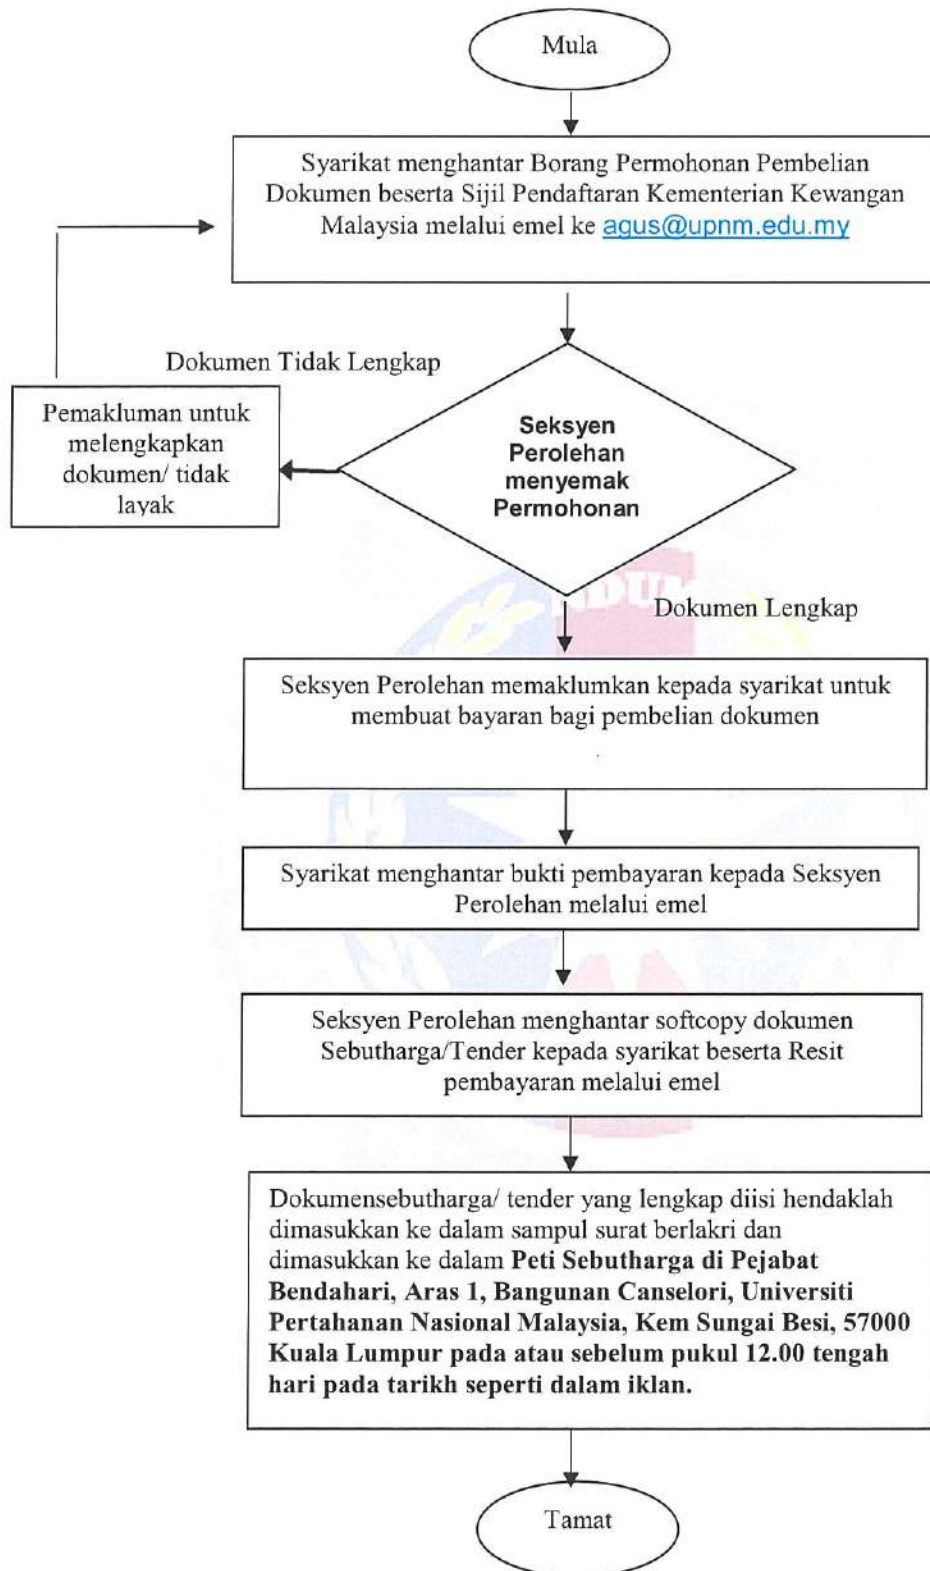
Mula

Syarikat menghantar Borang Permohonan Pembelian Dokumen beserta Sijil Pendaftaran Kementerian Kewangan Malaysia melalui emel ke agus@upnm.edu.my

Dokumen Tidak Lengkap

Pemakluman untuk melengkapkan dokumen/ tidak layak

Seksyen Perolehan menyemak Permohonan

Dokumen Lengkap

Seksyen Perolehan memaklumkan kepada syarikat untuk membuat bayaran bagi pembelian dokumen

Syarikat menghantar bukti pembayaran kepada Seksyen Perolehan melalui emel

Seksyen Perolehan menghantar softcopy dokumen Sebutharga/Tender kepada syarikat beserta Resit pembayaran melalui emel

Dokumensebutharga/ tender yang lengkap diisi hendaklah dimasukkan ke dalam sampul surat berlakri dan dimasukkan ke dalam **Peti Sebutharga di Pejabat Bendahari, Aras 1, Bangunan Canselori, Universiti Pertahanan Nasional Malaysia, Kem Sungai Besi, 57000 Kuala Lumpur pada atau sebelum pukul 12.00 tengah hari pada tarikh seperti dalam iklan.**

Tamat